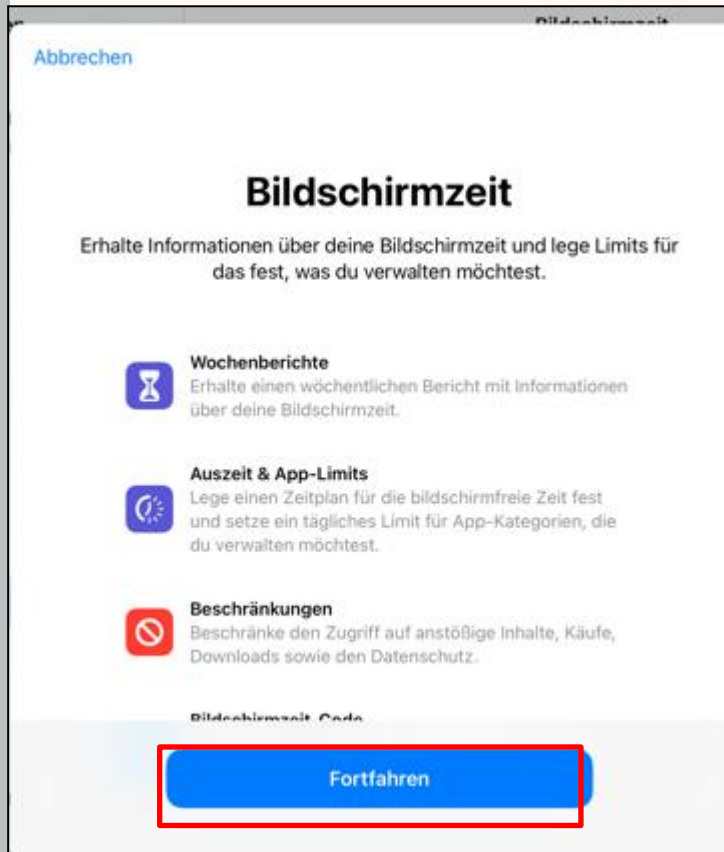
Bildschirmzeit

Abbrechen

Bildschirmzeit

Erhalte Informationen über deine Bildschirmzeit und lege Limits für das fest, was du verwalten möchtest.

Wochenberichte
Erhalte einen wöchentlichen Bericht mit Informationen über deine Bildschirmzeit.

Auszeit & App-Limits
Lege einen Zeitplan für die bildschirmfreie Zeit fest und setze ein tägliches Limit für App-Kategorien, die du verwalten möchtest.

Beschränkungen
Beschränke den Zugriff auf anstößige Inhalte, Käufe, Downloads sowie den Datenschutz.

Bildschirmzeit-Code

Fortfahren